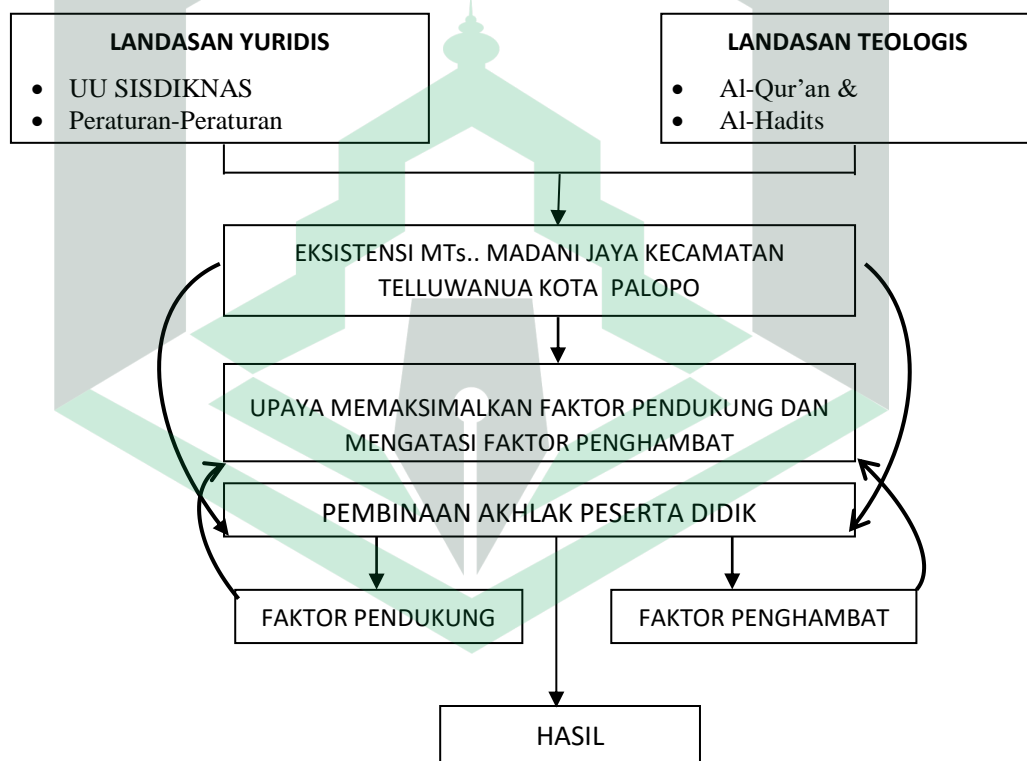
LANDASAN YURIDIS
- UU SISDIKNAS
- Peraturan-Peraturan

LANDASAN TEOLOGIS
- Al-Qur'an &
- Al-Hadits

EKSISTENSI MTs.. MADANI JAYA KECAMATAN TELLUWANUA KOTA PALOPO

UPAYA MEMAKSIMALKAN FAKTOR PENDUKUNG DAN MENGATASI FAKTOR PENGHAMBAT

PEMBINAAN AKHLAK PESERTA DIDIK

FAKTOR PENDUKUNG

FAKTOR PENGHAMBAT

HASIL